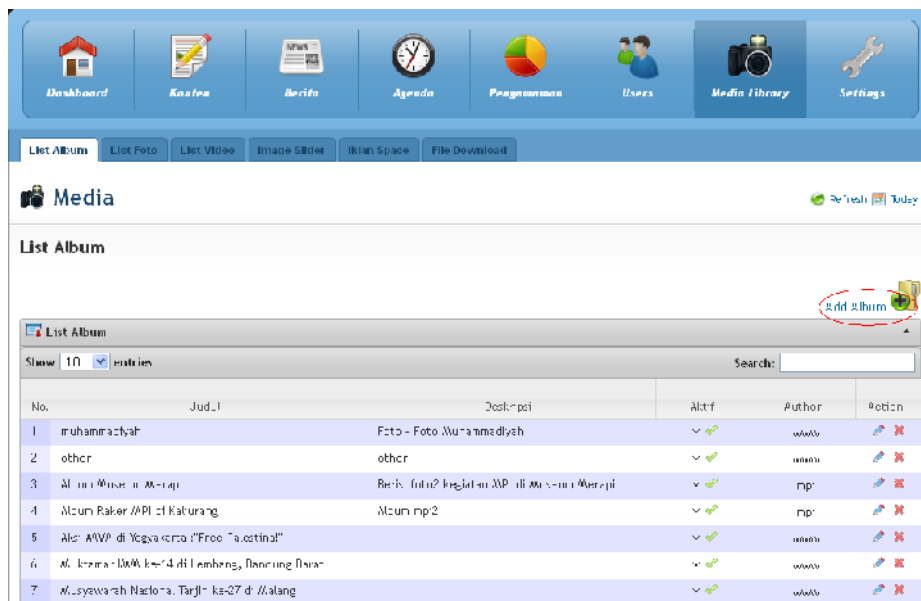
Dashboard Konten Berita Agenda Pengumuman Users Media Library Settings

List Album List Foto List Video Image Slider Iklan Space File Download

Media

Refresh Today

List Album

Add Album

List Album

Show 10 entries

Search:

| No. | Judul | Deskripsi | Aktif | Author | Action |
|---|---|---|---|---|---|
| 1 | muhammadiyah | Foto - Foto Muhammadiyah | Y | www |  |
| 2 | other | other | Y | www |  |
| 3 | Album Museum Merapi | Berisi foto2 kegiatan MPI di Museum Merapi | Y | mpi |  |
| 4 | Album Raker MPI di Kaliurang | Album mpi2 | Y | mpi |  |
| 5 | Aksi MWP di Yogyakarta "Free Palestina!" |  | Y | www |  |
| 6 | Muktamar IMM ke-14 di Lembang, Bandung Barat |  | Y | www |  |
| 7 | Musyawarah Nasional Tarjih ke-27 di Malang |  | Y | www |  |